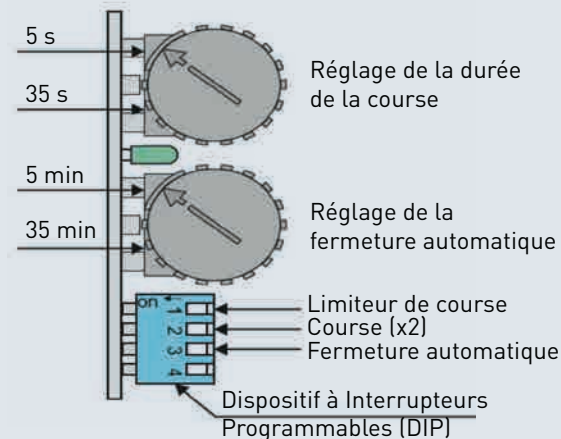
5 s

35 s

Réglage de la durée de la course

5 min

35 min

Réglage de la fermeture automatique

on
1
2
3
4

Limiteur de course
Course (x2)
Fermeture automatique

Dispositif à Interrupteurs Programmables (DIP)